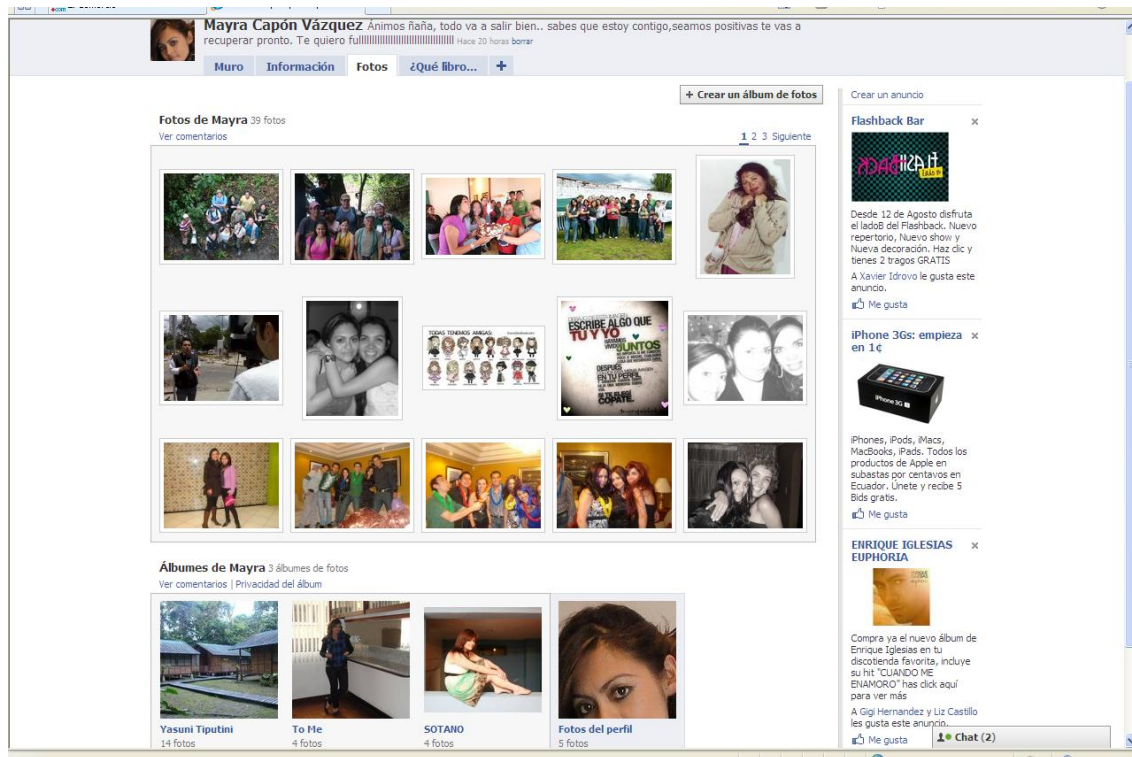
Mayra Capón Vázquez Ánimos ñaña, todo va a salir bien.. sabes que estoy contigo,seamos positivas te vas a recuperar pronto. Te quiero fullllllllllllllllllllllllll Hace 20 horas borrar

Muro Información Fotos ¿Qué libro... +

+ Crear un álbum de fotos

Fotos de Mayra 39 fotos
Ver comentarios

1 2 3 Siguiente

TODAS TENEMOS AMIGAS:

ESCRIBE ALGO QUE TU Y YO JUNTOS EN TU PERFIL COPIATE

Álbumes de Mayra 3 álbumes de fotos
Ver comentarios | Privacidad del álbum

Yasuni Tiputini
14 fotos

To Me
4 fotos

SOTANO
4 fotos

Fotos del perfil
5 fotos

Crear un anuncio

Flashback Bar ×

Desde 12 de Agosto disfruta el ladoB del Flashback. Nuevo repertorio, Nuevo show y Nueva decoración. Haz clic y tienes 2 tragos GRATIS

A Xavier Idrovo le gusta gusta este anuncio.

Me gusta

iPhone 3Gs: empieza en 1¢ ×

iPhone 3G

iPhones, iPods, iMacs, MacBooks, iPads. Todos los productos de Apple en subastas por centavos en Ecuador. Únete y recibe 5 Bids gratis.

Me gusta

ENRIQUE IGLESIAS EUPHORIA ×

Compra ya el nuevo álbum de Enrique Iglesias en tu discotienda favorita, incluye su hit "CUANDO ME ENAMORO" has click aquí para ver más

A Gigi Hernandez y Liz Castillo les gusta este anuncio.

Me gusta

Chat (2)